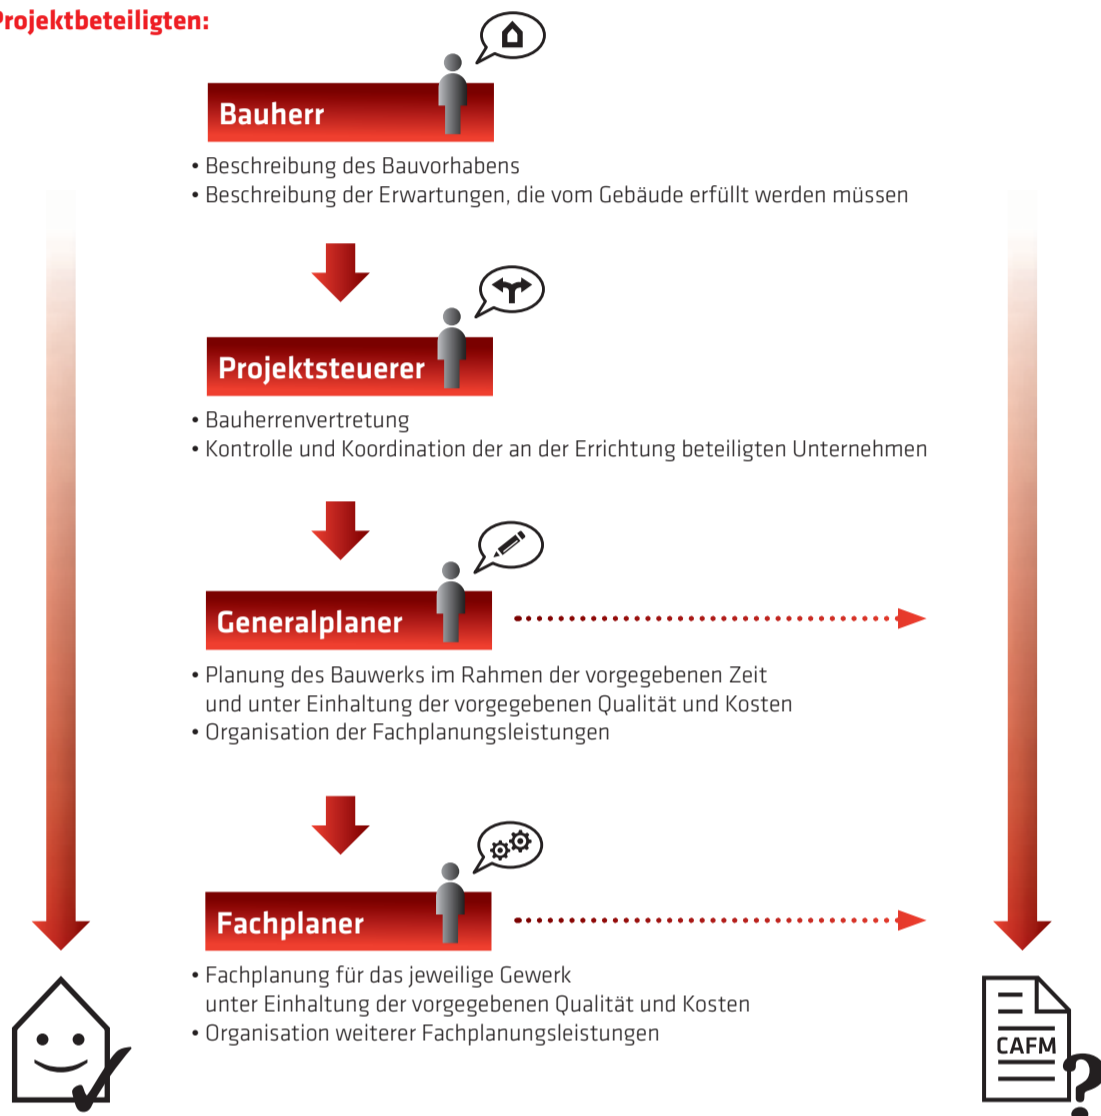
rojektbeteiligten:

Bauherr

• Beschreibung des Bauvorhabens
• Beschreibung der Erwartungen, die vom Gebäude erfüllt werden müssen

Projektsteuerer

• Bauherrenvertretung
• Kontrolle und Koordination der an der Errichtung beteiligten Unternehmen

Generalplaner

• Planung des Bauwerks im Rahmen der vorgegebenen Zeit und unter Einhaltung der vorgegebenen Qualität und Kosten
• Organisation der Fachplanungsleistungen

Fachplaner

• Fachplanung für das jeweilige Gewerk unter Einhaltung der vorgegebenen Qualität und Kosten
• Organisation weiterer Fachplanungsleistungen

CAFM